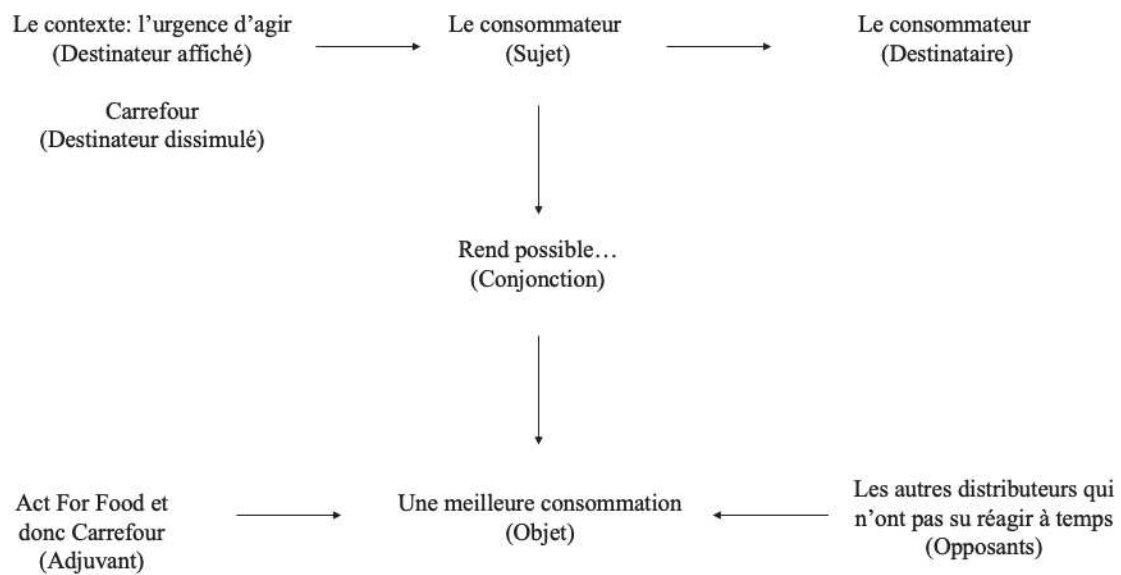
Le contexte: l’urgence d’agir
(Destinateur affiché)

Le consommateur
(Sujet)

Le consommateur
(Destinataire)

Carrefour
(Destinateur dissimulé)

Rend possible…
(Conjonction)

Act For Food et donc Carrefour
(Adjuvant)

Une meilleure consommation
(Objet)

Les autres distributeurs qui n’ont pas su réagir à temps
(Opposants)